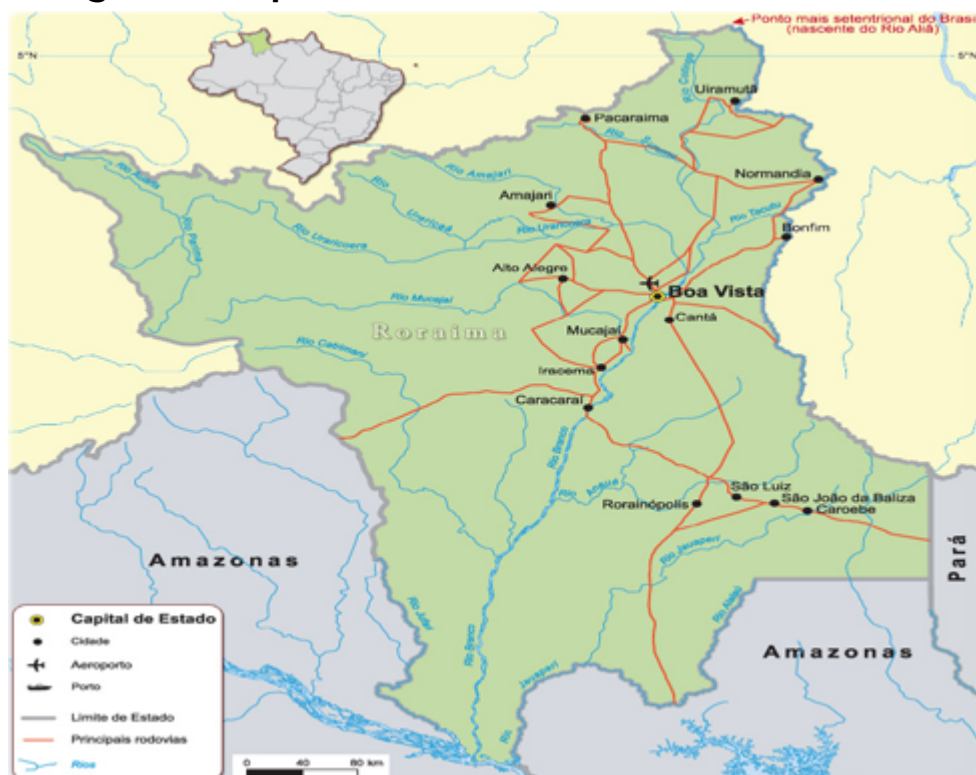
Ponto mais setentrional do Brasi
(nascente do Rio Ailã)

5°N

5°N

Uiramutã

Pacaraima

Rio Cotingo

Rio Surumu

Normandia

Rio Amajari

Amajari

Rio Uraricoera

Rio Uraricaá

Rio Parima

Rio Auaris

Rio Tacutu

Bonfim

Alto Alegre

Boa Vista

Rio Mucajaí

Cantá

Roraima

Mucajaí

Rio Catrimani

Iracema

Caracaraí

Rio Branco

Rio Anauá

São Luiz

Rorainópolis

São João da Baliza

Caroebe

Rio Jauaperi

Amazonas

Pará

Rio Ajuricaba

Rio Alalaú

Amazonas

Rio Jufari

Rio Branco

Jauaperi

Capital de Estado

Cidade

Aeroporto

Porto

Limite de Estado

Principais rodovias

Rios

0 40 80 km